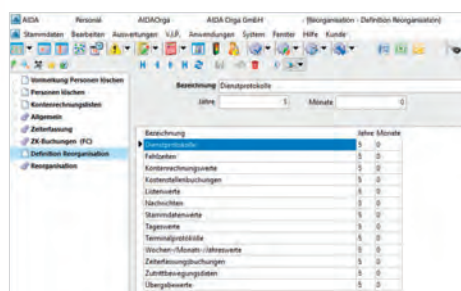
AIDA Personal AIDAOrga AIDA Orga GmbH (Reorganisation - Definition Reorganisation)

Stammdaten Bearbeiten Auswertungen V.I.P. Anwendungen System Fenster Hilfe Kunde

Vormerkung Personen löschen
Personen löschen
Kontenrechnungsdaten
Allgemein
Zeiterfassung
ZK-Buchungen (FC)
Definition Reorganisation
Reorganisation

Bezeichnung Dienstprotokolle
Jahre 5 Monate 0

| Bezeichnung | Jahre | Monate |
|---|---|---|
| Dienstprotokolle | 5 | 0 |
| Fehlzeiten | 5 | 0 |
| Kontenrechnungswerte | 5 | 0 |
| Kostenstellenbuchungen | 5 | 0 |
| Listenwerte | 5 | 0 |
| Nachrichten | 5 | 0 |
| Stammdatenwerte | 5 | 0 |
| Tageswerte | 5 | 0 |
| Terminalprotokolle | 5 | 0 |
| Wochen-/Monats-/Jahreswerte | 5 | 0 |
| Zeiterfassungsbuchungen | 5 | 0 |
| Zutrittbewegungsdaten | 5 | 0 |
| Übergabewerte | 5 | 0 |